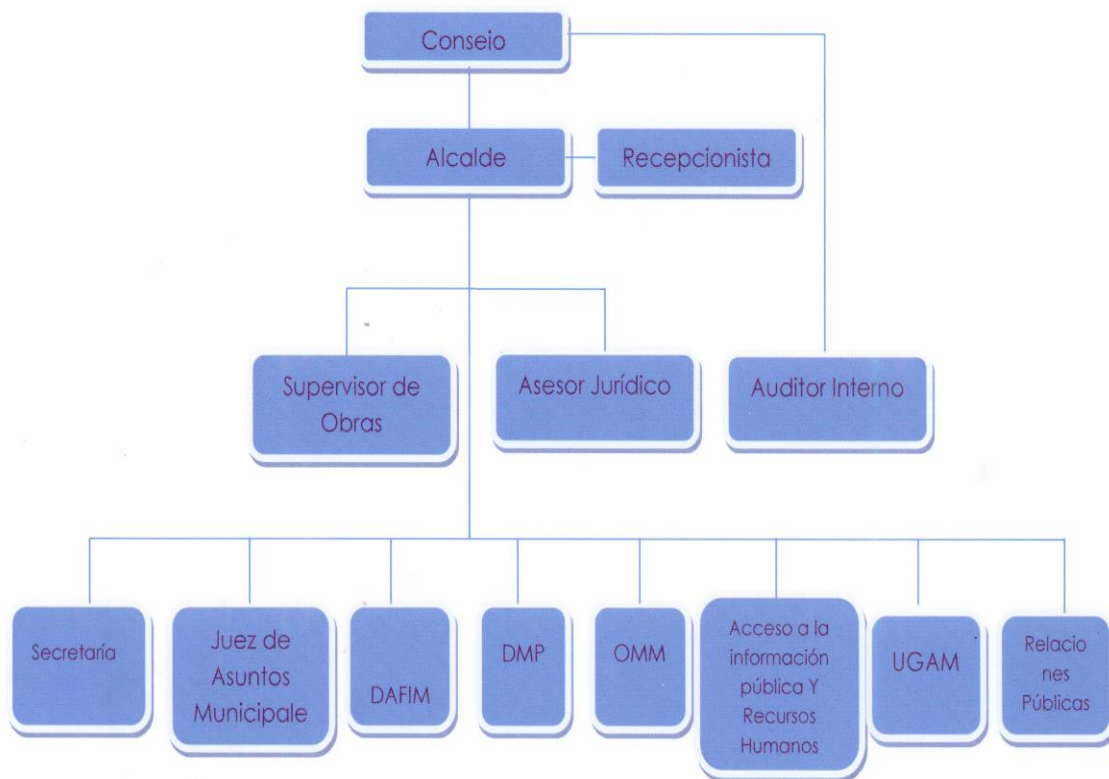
Conseio

Alcalde

Recepcionista

Supervisor de Obras

Asesor Jurídico

Auditor Interno

Secretaría

Juez de Asuntos Municipale

DAFIM

DMP

OMM

Acceso a la información pública Y Recursos Humanos

UGAM

Relacio nes Públicas